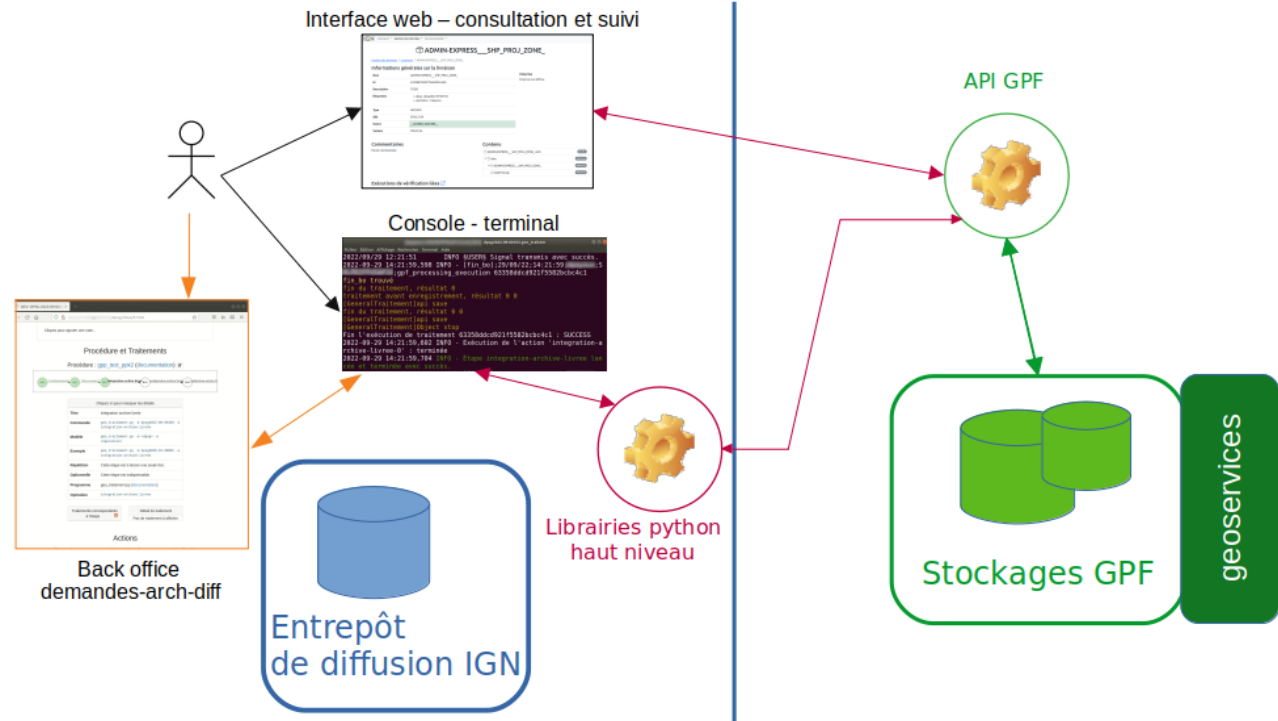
Interface web – consultation et suivi

ADMIN-EXPRESS___SHP_PROJ_ZONE_

API GPF

Console - terminal

2022-09-29 12:21:51 INFO $USER$ Signal transmis avec succès.
2022-09-29 14:21:59,598 INFO - [fin_bo]:29/09/22:14:21:59 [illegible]
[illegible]:gpf_processing_execution 63358ddcd921f5582bcbc4c1
fin_bo trouvé
fin du traitement, résultat 0
traitement avant enregistrement, résultat 0 0
[GeneralTraitement]api save
fin du traitement, résultat 0 0
[GeneralTraitement]api save
[GeneralTraitement]Object stop
Fin l'exécution de traitement 63358ddcd921f5582bcbc4c1 : SUCCESS
2022-09-29 14:21:59,602 INFO - Exécution de l'action 'integration-archive-livree-0' : terminée
2022-09-29 14:21:59,704 INFO - Étape integration-archive-livree las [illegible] terminée avec succès.

Procédure et Traitements

Actions

Back office
demandes-arch-diff

Librairies python
haut niveau

Entrepôt
de diffusion IGN

Stockages GPF

geoservices